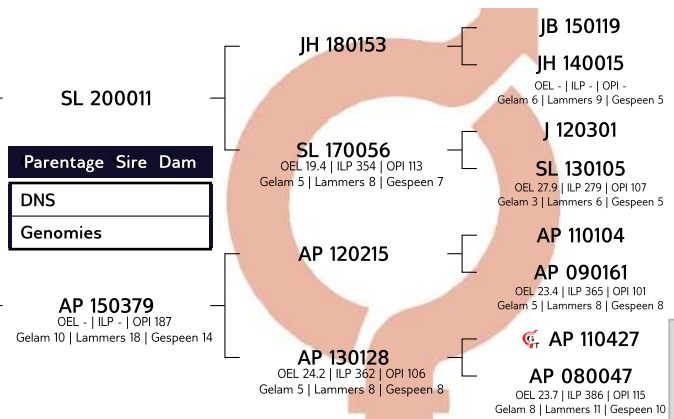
SL 200011

Parentage Sire Dam

DNS

Genomies

AP 150379
OEL - | ILP - | OPI 187
Gelam 10 | Lammers 18 | Gespeen 14

JH 180153

SL 170056
OEL 19.4 | ILP 354 | OPI 113
Gelam 5 | Lammers 8 | Gespeen 7

AP 120215

AP 130128
OEL 24.2 | ILP 362 | OPI 106
Gelam 5 | Lammers 8 | Gespeen 8

JB 150119

JH 140015
OEL - | ILP - | OPI -
Gelam 6 | Lammers 9 | Gespeen 5

J 120301

SL 130105
OEL 27.9 | ILP 279 | OPI 107
Gelam 3 | Lammers 6 | Gespeen 5

AP 110104

AP 090161
OEL 23.4 | ILP 365 | OPI 101
Gelam 5 | Lammers 8 | Gespeen 8

AP 110427

AP 080047
OEL 23.7 | ILP 386 | OPI 115
Gelam 8 | Lammers 11 | Gespeen 10